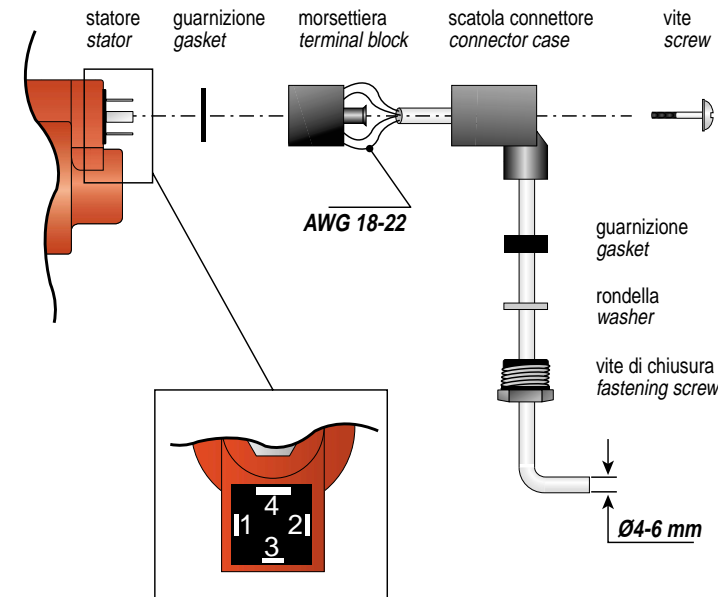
statore
*stator*

guarnizione
*gasket*

morsettiera
*terminal block*

scatola connettore
*connector case*

vite
*screw*

AWG 18-22

guarnizione
*gasket*

rondella
*washer*

vite di chiusura
*fastening screw*

Ø4-6 mm

4
1
2
3